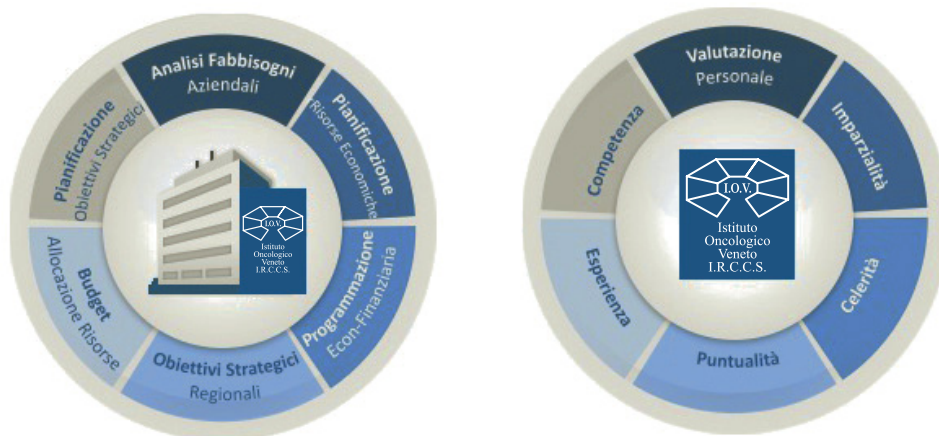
Analisi Fabbisogni
Aziendali

Pianificazione
Risorse Economiche

Programmazione
Econ-Finanziaria

Obiettivi Strategici
Regionali

Budget
Allocazione Risorse

Pianificazione
Obiettivi Strategici

I.O.V.
Istituto Oncologico Veneto I.R.C.C.S.

Valutazione
Personale

Imparzialità

Celerità

Puntualità

Esperienza

Competenza

I.O.V.
Istituto Oncologico Veneto I.R.C.C.S.